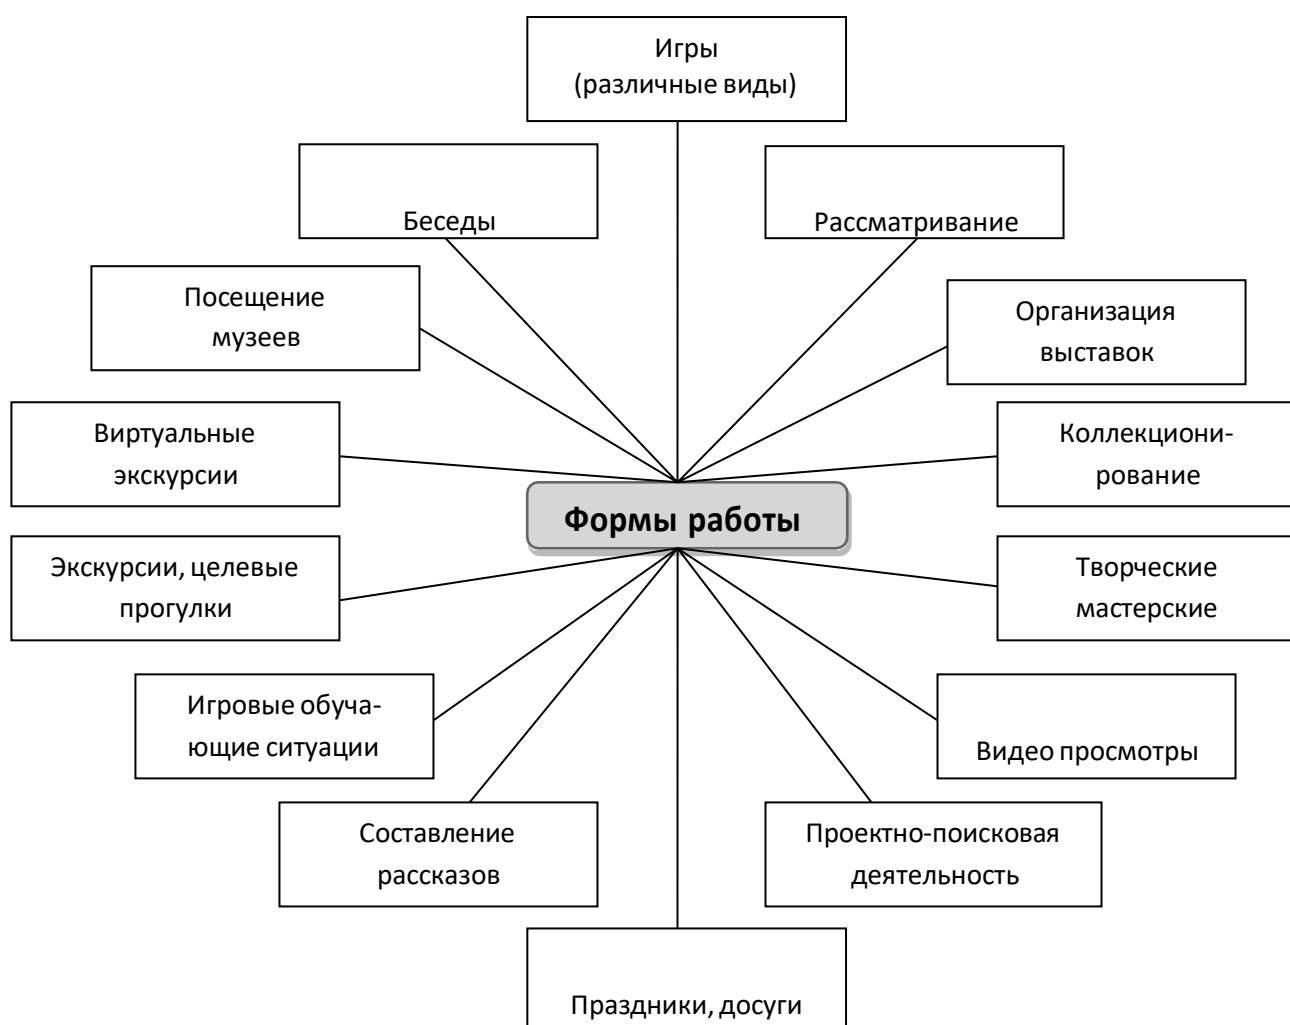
Игры (различные виды)

Беседы

Рассматривание

Посещение музеев

Организация выставок

Виртуальные экскурсии

Коллекционирование

Формы работы

Экскурсии, целевые прогулки

Творческие мастерские

Игровые обучающие ситуации

Видео просмотры

Составление рассказов

Проектно-поисковая деятельность

Праздники, досуги